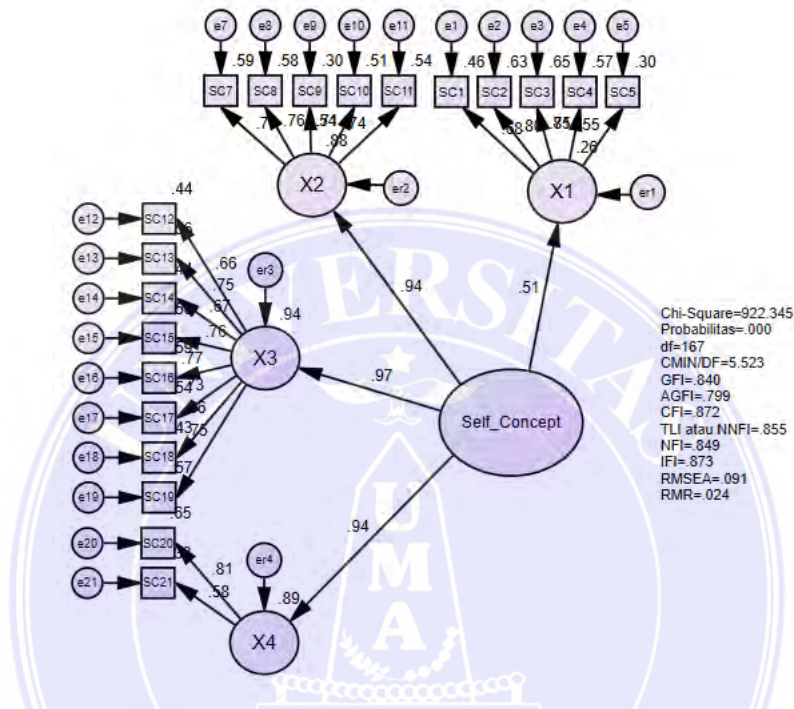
e7 e8 e9 e10 e11 e1 e2 e3 e4 e5

.59 .58 .30 .51 .54 .46 .63 .65 .57 .30

SC7 SC8 SC9 SC10 SC11 SC1 SC2 SC3 SC4 SC5

.7 .76 .54 .71 .74 .88 .68 .80 .75 .55 .26

X2 er2 X1 er1

.44

e12 SC12 .76
e13 SC13 .66
e14 SC14 .75 .67
e15 SC15 .76
e16 SC16 .77 .54 .73
e17 SC17 .66
e18 SC18 .43 .75
e19 SC19 .57
.65

er3 .94

X3

.94 .51 .97

Self_Concept

.94

e20 SC20
e21 SC21

er4 .81 .58 .89

X4

Chi-Square=922.345
Probabilitas=.000
df=167
CMIN/DF=5.523
GFI=.840
AGFI=.799
CFI=.872
TLI atau NNFI=.855
NFI=.849
IFI=.873
RMSEA=.091
RMR=.024

UNIVERSITAS
U
M
A